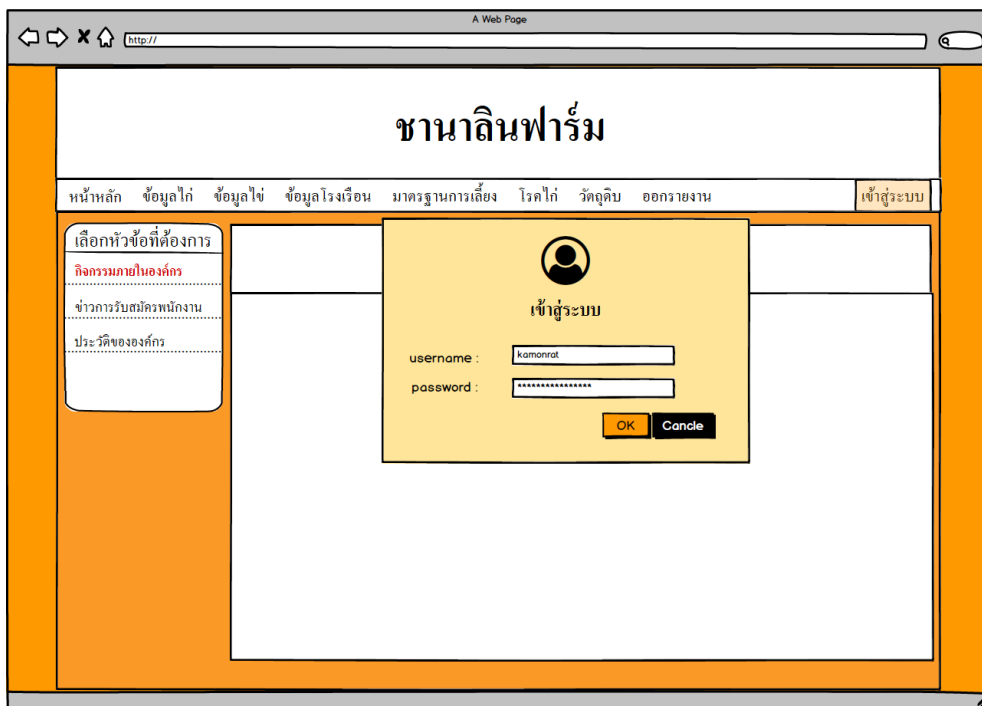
A Web Page

http://

ชานาลินฟาร์ม

หน้าหลัก ข้อมูลไก่ ข้อมูลไข่ ข้อมูลโรงเรือน มาตรฐานการเลี้ยง โรคไก่ วัตถุดิบ ออกรายงาน

เข้าสู่ระบบ

เลือกหัวข้อที่ต้องการ

กิจกรรมภายในองค์กร

ข่าวการรับสมัครพนักงาน

ประวัติขององค์กร

เข้าสู่ระบบ

username : kamonrat

password : ****************

OK

Cancle